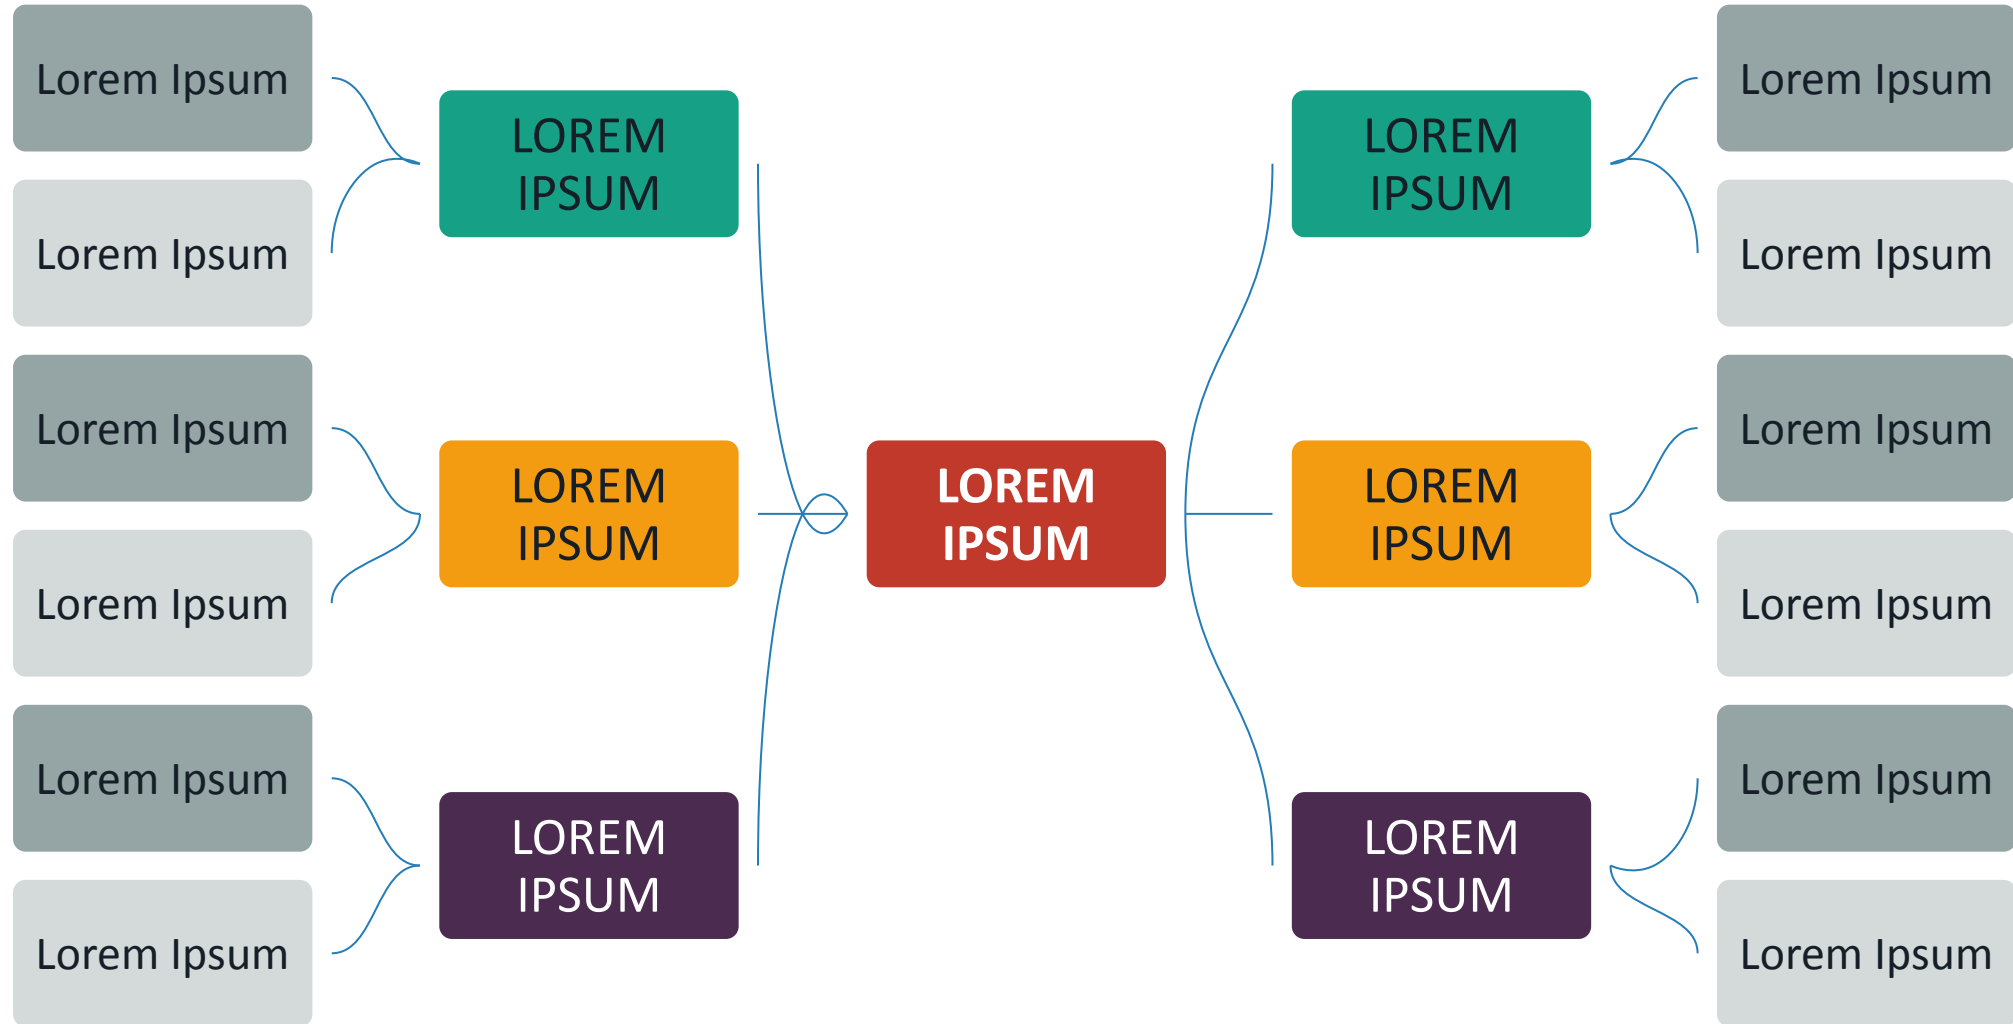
Lorem Ipsum

Lorem Ipsum

LOREM IPSUM

LOREM IPSUM

Lorem Ipsum

Lorem Ipsum

Lorem Ipsum

Lorem Ipsum

LOREM IPSUM

LOREM IPSUM

LOREM IPSUM

Lorem Ipsum

Lorem Ipsum

Lorem Ipsum

Lorem Ipsum

LOREM IPSUM

LOREM IPSUM

Lorem Ipsum

Lorem Ipsum